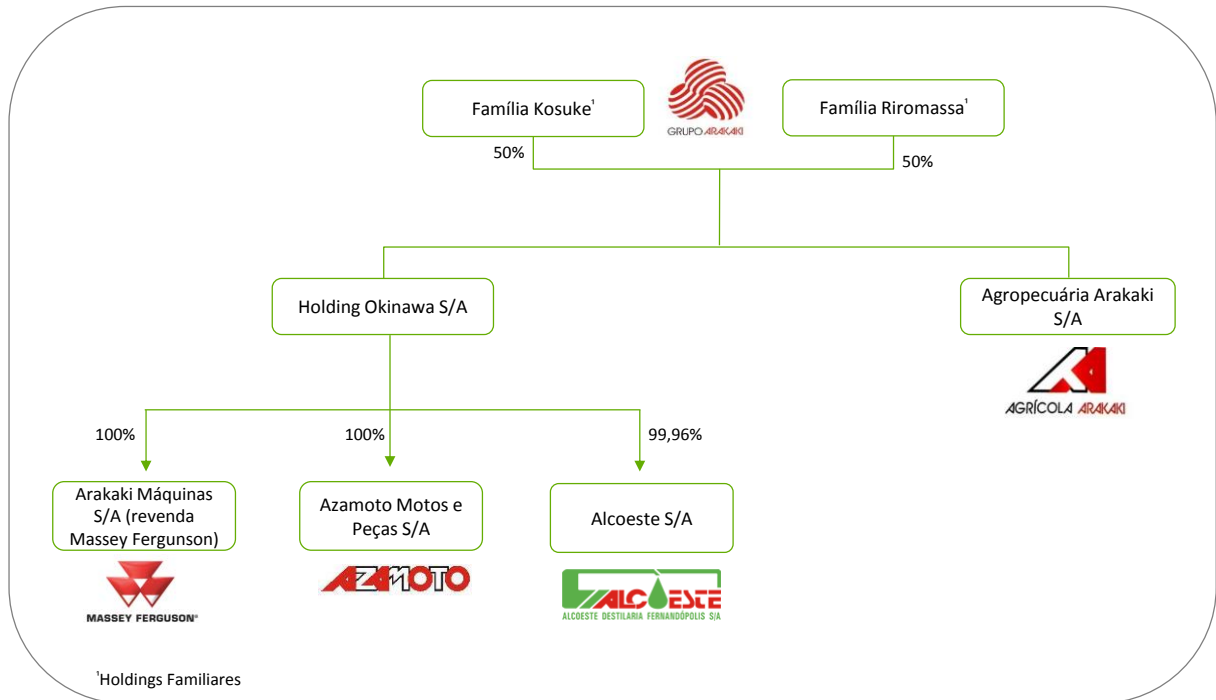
Família Kosuke¹

GRUPO ARAKAKI

Família Riromassa¹

50%

50%

Holding Okinawa S/A

Agropecuária Arakaki S/A

AGRÍCOLA ARAKAKI

100%

100%

99,96%

Arakaki Máquinas S/A (revenda Massey Fergunson)

Azamoto Motos e Peças S/A

Alcoeste S/A

MASSEY FERGUSON

AZAMOTO

ALCOESTE

ALCOESTE DESTILARIA FERNANDÓPOLIS S/A

¹Holdings Familiares